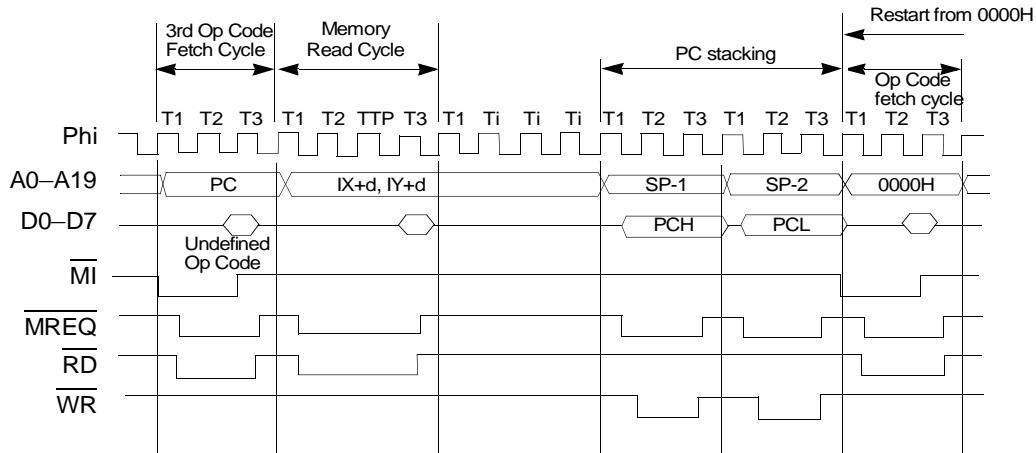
Restart from 0000H

3rd Op Code Fetch Cycle

Memory Read Cycle

PC stacking

Op Code fetch cycle

T1 T2 T3 T1 T2 TTP T3 T1 Ti Ti Ti T1 T2 T3 T1 T2 T3 T1 T2 T3

Phi

A0–A19

PC

IX+d, IY+d

SP-1

SP-2

0000H

D0–D7

PCH

PCL

Undefined Op Code

$\overline{MI}$

$\overline{MREQ}$

$\overline{RD}$

$\overline{WR}$